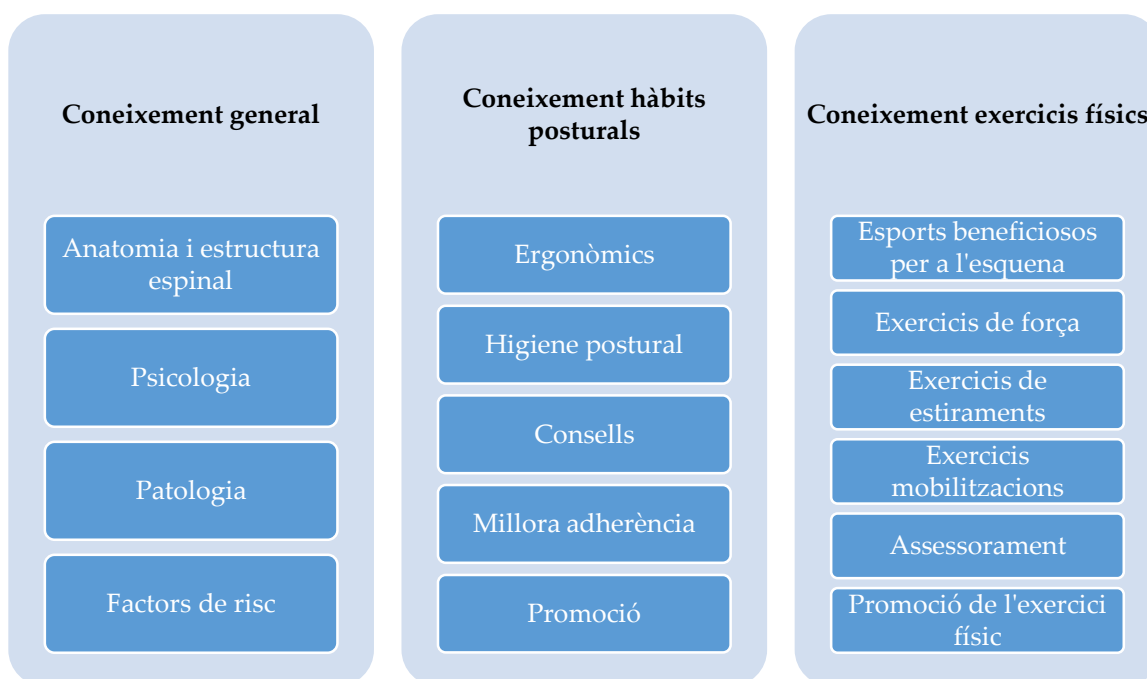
Coneixement general

Anatomia i estructura espinal

Psicologia

Patologia

Factors de risc

Coneixement hàbits posturals

Ergonòmics

Higiene postural

Consells

Millora adherència

Promoció

Coneixement exercicis físics

Esports beneficiosos per a l'esquena

Exercicis de força

Exercicis de estiraments

Exercicis mobilitzacions

Assessorament

Promoció de l'exercici físic